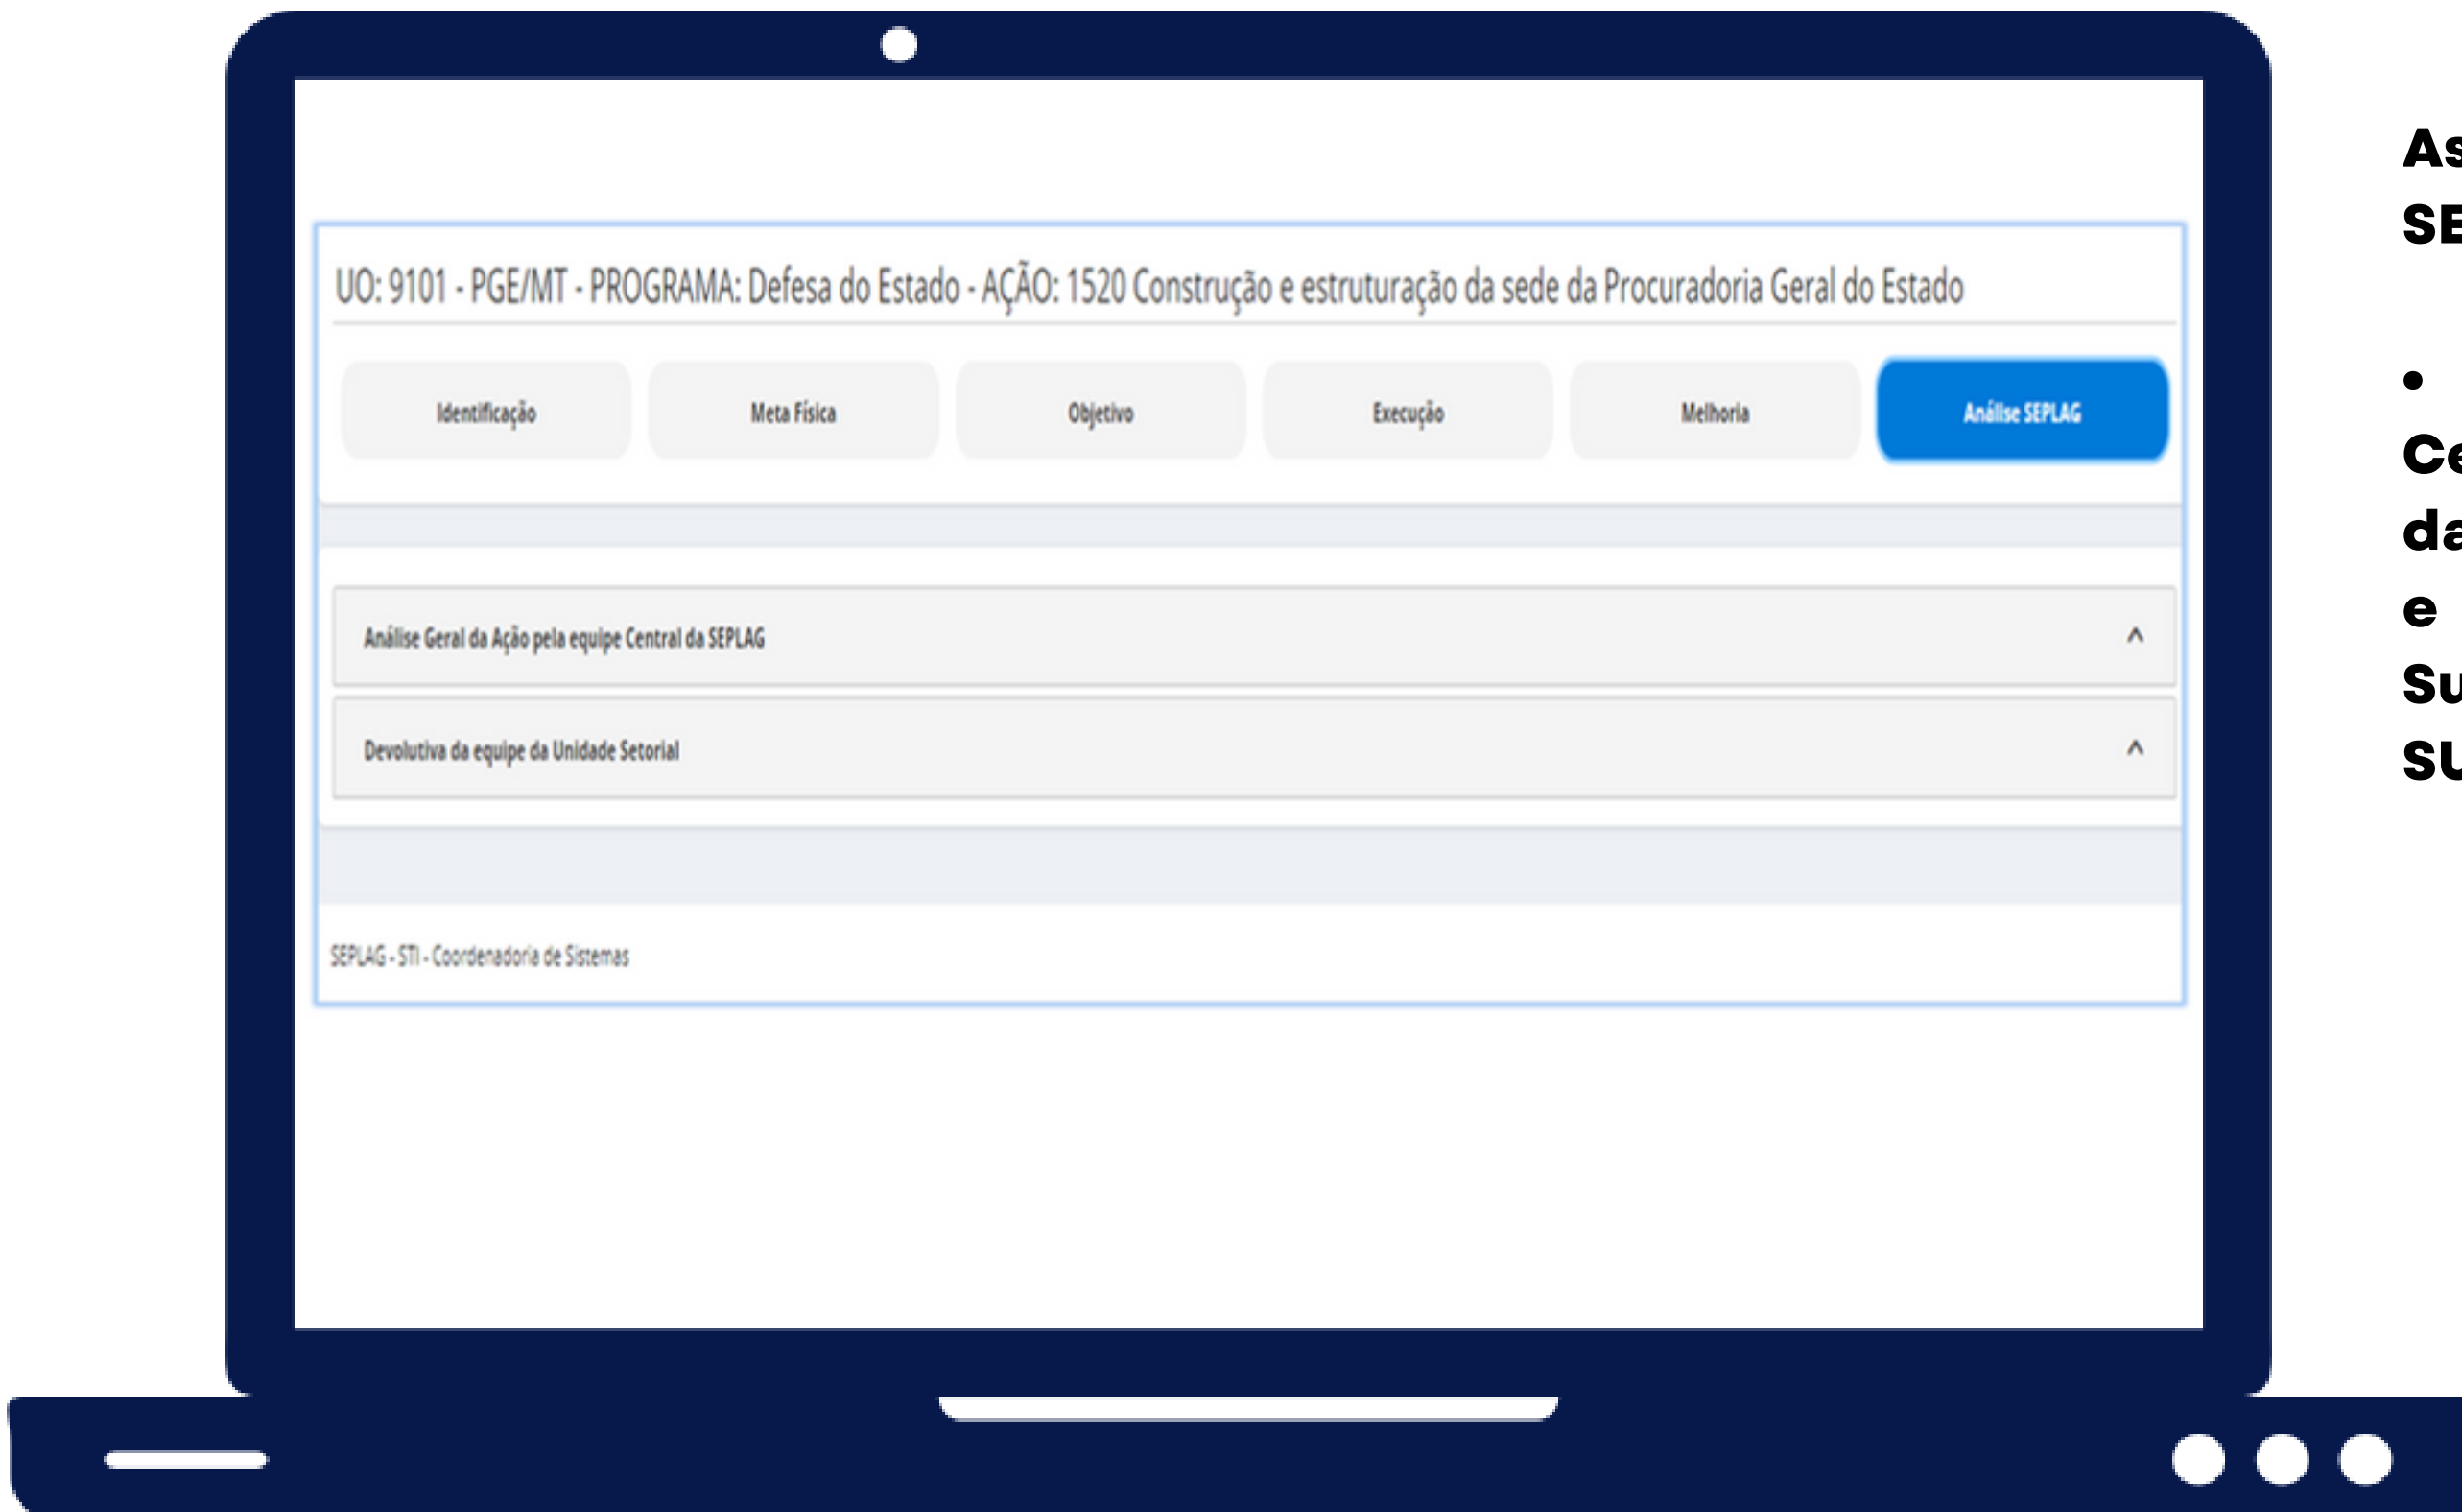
UO: 9101 - PGE/MT - PROGRAMA: Defesa do Estado - AÇÃO: 1520 Construção e estruturação da sede da Procuradoria Geral do Estado

Identificação

Meta Física

Objetivo

Execução

Melhoria

Análise SEPLAG

Análise Geral da Ação pela equipe Central da SEPLAG ^

Devolutiva da equipe da Unidade Setorial ^

SEPLAG - STI - Coordenadoria de Sistemas

As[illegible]
SE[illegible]

•
Ce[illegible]
da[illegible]
e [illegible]
Su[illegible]
SU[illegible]